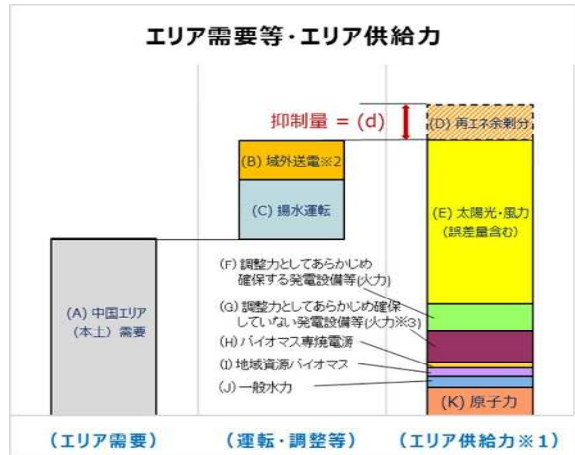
エリア需要等・エリア供給力

抑制量 = (d)

(D) 再エネ余剰分

(B) 域外送電※2

(C) 揚水運転

(E) 太陽光・風力（誤差量含む）

(A) 中国エリア（本土）需要

(F) 調整力としてあらかじめ確保する発電設備等(火力)

(G) 調整力としてあらかじめ確保していない発電設備等(火力※3)

(H) バイオマス専焼電源

(I) 地域資源バイオマス

(J) 一般水力

(K) 原子力

（エリア需要）

（運転・調整等）

（エリア供給力※1）